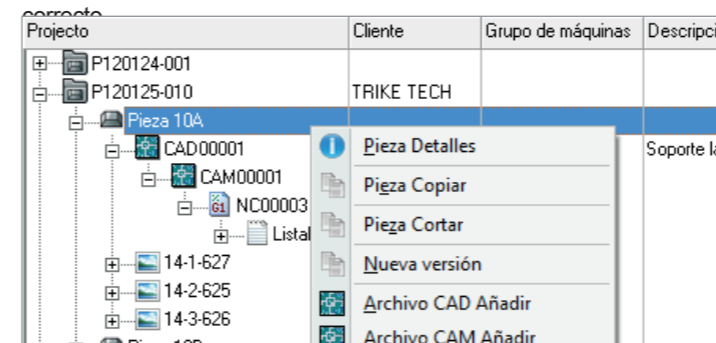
correcto

| Projecto | Cliente | Grupo de máquinas | Descripci |
|---|---|---|---|
| P120124-001 | | | |
| P120125-010 | TRIKE TECH | | |
| Pieza 10A | | | |
| CAD00001 | | | Soporte la |
| CAM00001 | | | |
| NC00003 | | | |
| Listal | | | |
| 14-1-627 | | | |
| 14-2-625 | | | |
| 14-3-626 | | | |

Pieza Detalles
Pieza Copiar
Pieza Cortar
Nueva versión
Archivo CAD Añadir
Archivo CAM Añadir